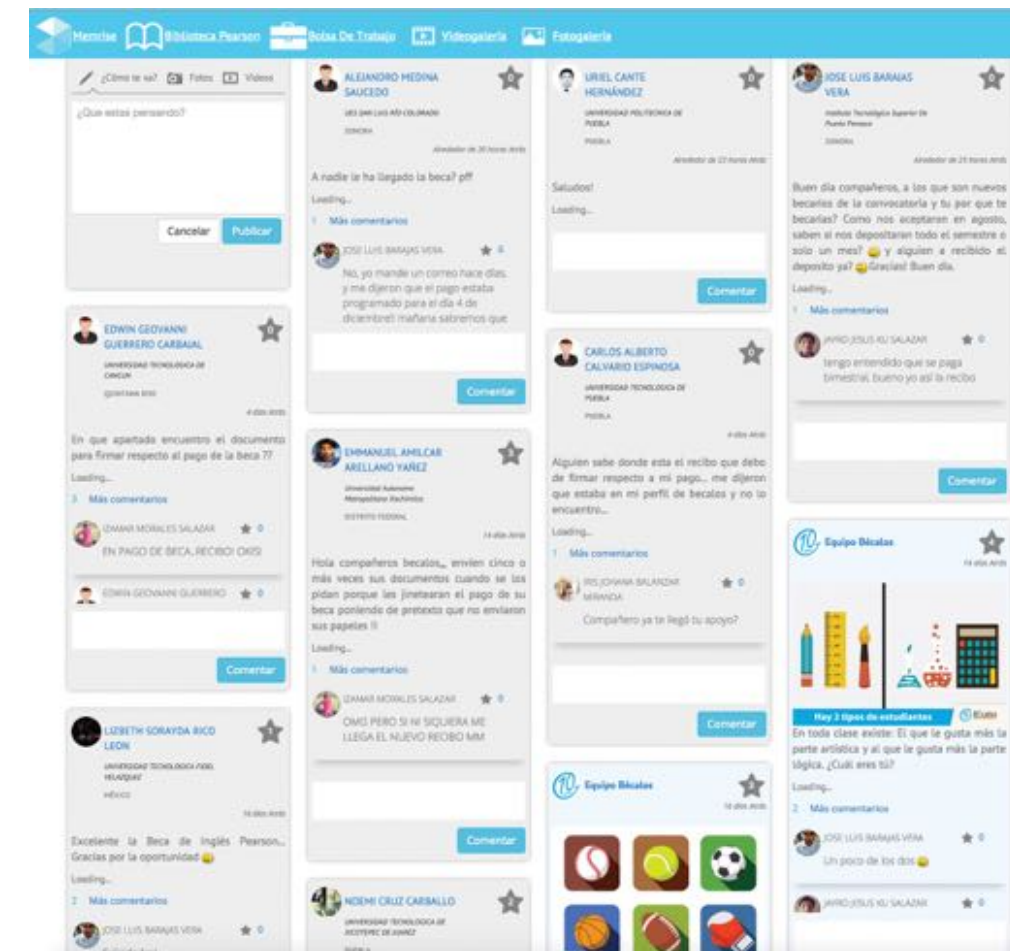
Mensaje Biblioteca Pearson Bolsa De Trabajo Videogaleria Fotogaleria

¿Cómo te va? Fotos Videos

¿Que estas pensando?

Cancelar Publicar

EDWIN GEOVANNI GUERRERO CARBAJAL
UNIVERSIDAD TECNOLOGICA DE CANCUN
QUINTANA ROO
4 días Atrás

En que apartado encuentro el documento para firmar respecto al pago de la beca ??

Loading...

3 Más comentarios

IZAMAR MORALES SALAZAR 0
EN PAGO DE BECA, RECIBO! OKIS!

EDWIN GEOVANNI GUERRERO 0

Comentar

LIZBETH SORAYDA RICO LEON
UNIVERSIDAD TECNOLOGICA FIDEL VELAZQUEZ
MÉXICO
16 días Atrás

Excelente la Beca de Inglés Pearson... Gracias por la oportunidad

Loading...

2 Más comentarios

JOSE LUIS BARAJAS VERA 0

ALEJANDRO MEDINA SAUCEDO
UES SAN LUIS RÍO COLORADO
SONORA
Alrededor de 20 horas Atrás

A nadie le ha llegado la beca? pff

Loading...

1 Más comentarios

JOSE LUIS BARAJAS VERA 0
No, yo mande un correo hace días, y me dijeron que el pago estaba programado para el día 4 de diciembre!! mañana sabremos que

Comentar

EMMANUEL AMILCAR ARELLANO YAÑEZ
Universidad Autonoma Metropolitana Xochimilco
DISTRITO FEDERAL
14 días Atrás

Hola compañeros becalos,, envíen cinco o más veces sus documentos cuando se los pidan porque les jinetearan el pago de su beca poniendo de pretexto que no enviaron sus papeles !!

Loading...

1 Más comentarios

IZAMAR MORALES SALAZAR 0
OMG PERO SI NI SIQUIERA ME LLEGA EL NUEVO RECIBO MM

Comentar

NOEMI CRUZ CARBALLO
UNIVERSIDAD TECNOLOGICA DE TECAMAC
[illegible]

URIEL CANTE HERNÁNDEZ
UNIVERSIDAD POLITECNICA DE PUEBLA
PUEBLA
Alrededor de 23 horas Atrás

Saludos!

Loading...

Comentar

CARLOS ALBERTO CALVARIO ESPINOSA
UNIVERSIDAD TECNOLOGICA DE PUEBLA
PUEBLA
4 días Atrás

Alguien sabe donde esta el recibo que debo de firmar respecto a mi pago... me dijeron que estaba en mi perfil de becalos y no lo encuentro...

Loading...

1 Más comentarios

IRIS JOHANA BALANZAR MIRANDA 0
Compañero ya te llegó tu apoyo?

Comentar

Equipo Bécalos
16 días Atrás

JOSE LUIS BARAJAS VERA
Instituto Tecnológico Superior De Puerto Peñasco
SONORA
Alrededor de 21 horas Atrás

Buen día compañeros, a los que son nuevos becarios de la convocatoria y tu por que te becarías? Como nos aceptaron en agosto, saben si nos depositaran todo el semestre o solo un mes? y alguien a recibido el deposito ya? Gracias! Buen día.

Loading...

1 Más comentarios

JAVIER JESUS KU SALAZAR 0
tengo entendido que se paga bimestral, bueno yo así la recibo

Comentar

Equipo Bécalos
14 días Atrás

Hay 2 tipos de estudiantes

En toda clase existe: El que le gusta más la parte artística y al que le gusta más la parte lógica. ¿Cuál eres tú?

Loading...

2 Más comentarios

JOSE LUIS BARAJAS VERA 0
Un poco de los dos

JAVIER JESUS KU SALAZAR 0